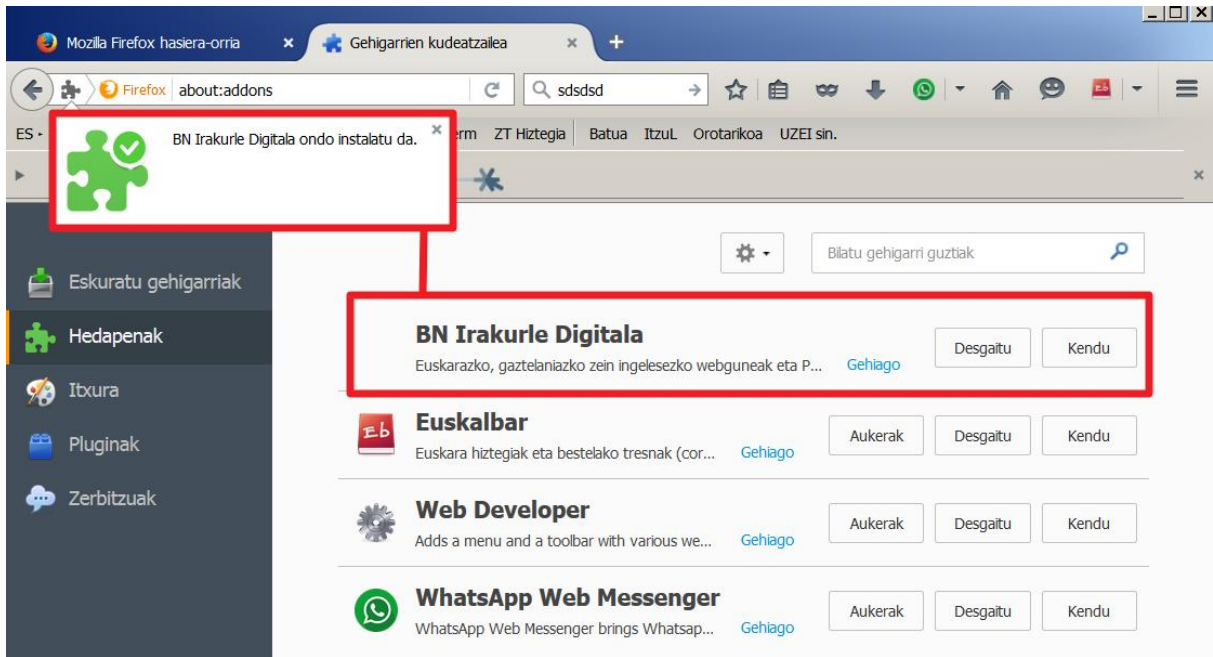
Mozilla Firefox hasiera-orria ×
Gehigarrien kudeatzailea ×
+

Firefox about:addons

sdsdsd

ES · erm ZT Hiztegia Batua ItzuL Orotarikoa UZEI sin.

BN Irakurle Digitala ondo instalatu da. ×

Bilatu gehigarri guztiak

Eskuratu gehigarriak
Hedapenak
Itxura
Pluginak
Zerbitzuak

BN Irakurle Digitala
Euskarazko, gaztelaniazko zein ingelesezko webguneak eta P... Gehiago
Desgaitu
Kendu

Euskalbar
Euskara hiztegiak eta bestelako tresnak (cor... Gehiago
Aukerak
Desgaitu
Kendu

Web Developer
Adds a menu and a toolbar with various we... Gehiago
Aukerak
Desgaitu
Kendu

WhatsApp Web Messenger
WhatsApp Web Messenger brings Whatsap... Gehiago
Aukerak
Desgaitu
Kendu